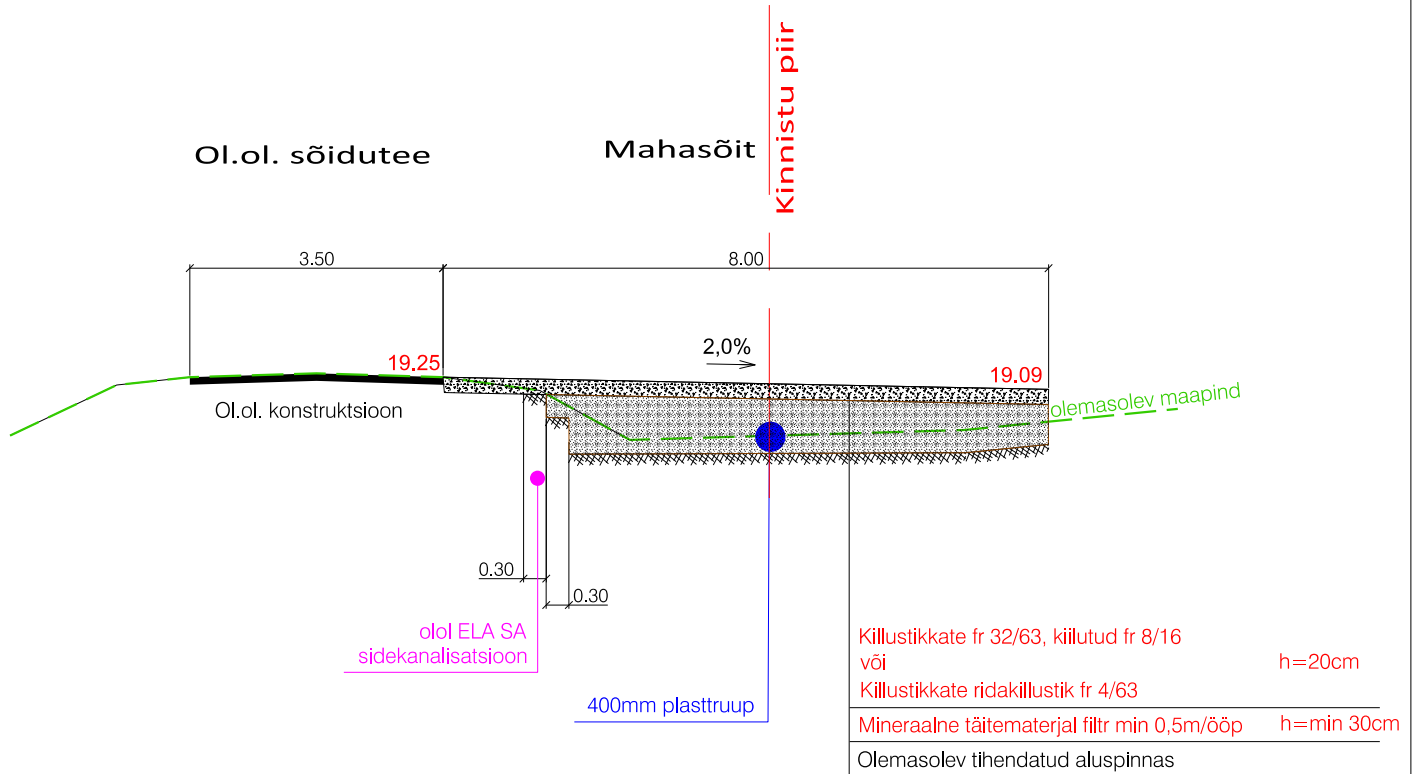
Kinnistu piir

Ol.ol. sõidutee

Mahasõit

3.50

8.00

2,0%

19.25

19.09

Ol.ol. konstruktsioon

olemasolev maapind

0.30

0.30

olol ELA SA sidekanalisatsioon

400mm plasttruup

Killustikkate fr 32/63, kiilutud fr 8/16
või
Killustikkate ridakillustik fr 4/63

h=20cm

Mineraalne täitematerjal filtr min 0,5m/ööp

h=min 30cm

Olemasolev tihendatud aluspinnas